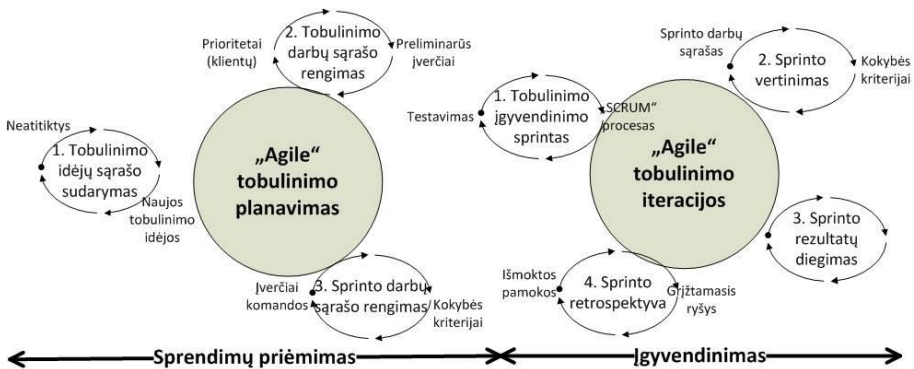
2. Tobulinimo darbų sąrašo rengimas

Prioritetai (klientų)

Preliminarūs įverčiai

Neatitiktys

1. Tobulinimo idėjų sąrašo sudarymas

Naujos tobulinimo idėjos

„Agile“ tobulinimo planavimas

Įverčiai komandos

3. Sprinto darbų sąrašo rengimas

Kokybės kriterijai

Sprinto darbų sąrašas

2. Sprinto vertinimas

Kokybės kriterijai

Testavimas

1. Tobulinimo įgyvendinimo sprintas

„SCRUM“ procesas

„Agile“ tobulinimo iteracijos

3. Sprinto rezultatų diegimas

Išmoktos pamokos

4. Sprinto retrospektyva

Grįžtamasis ryšys

Sprendimų priėmimas

Įgyvendinimas